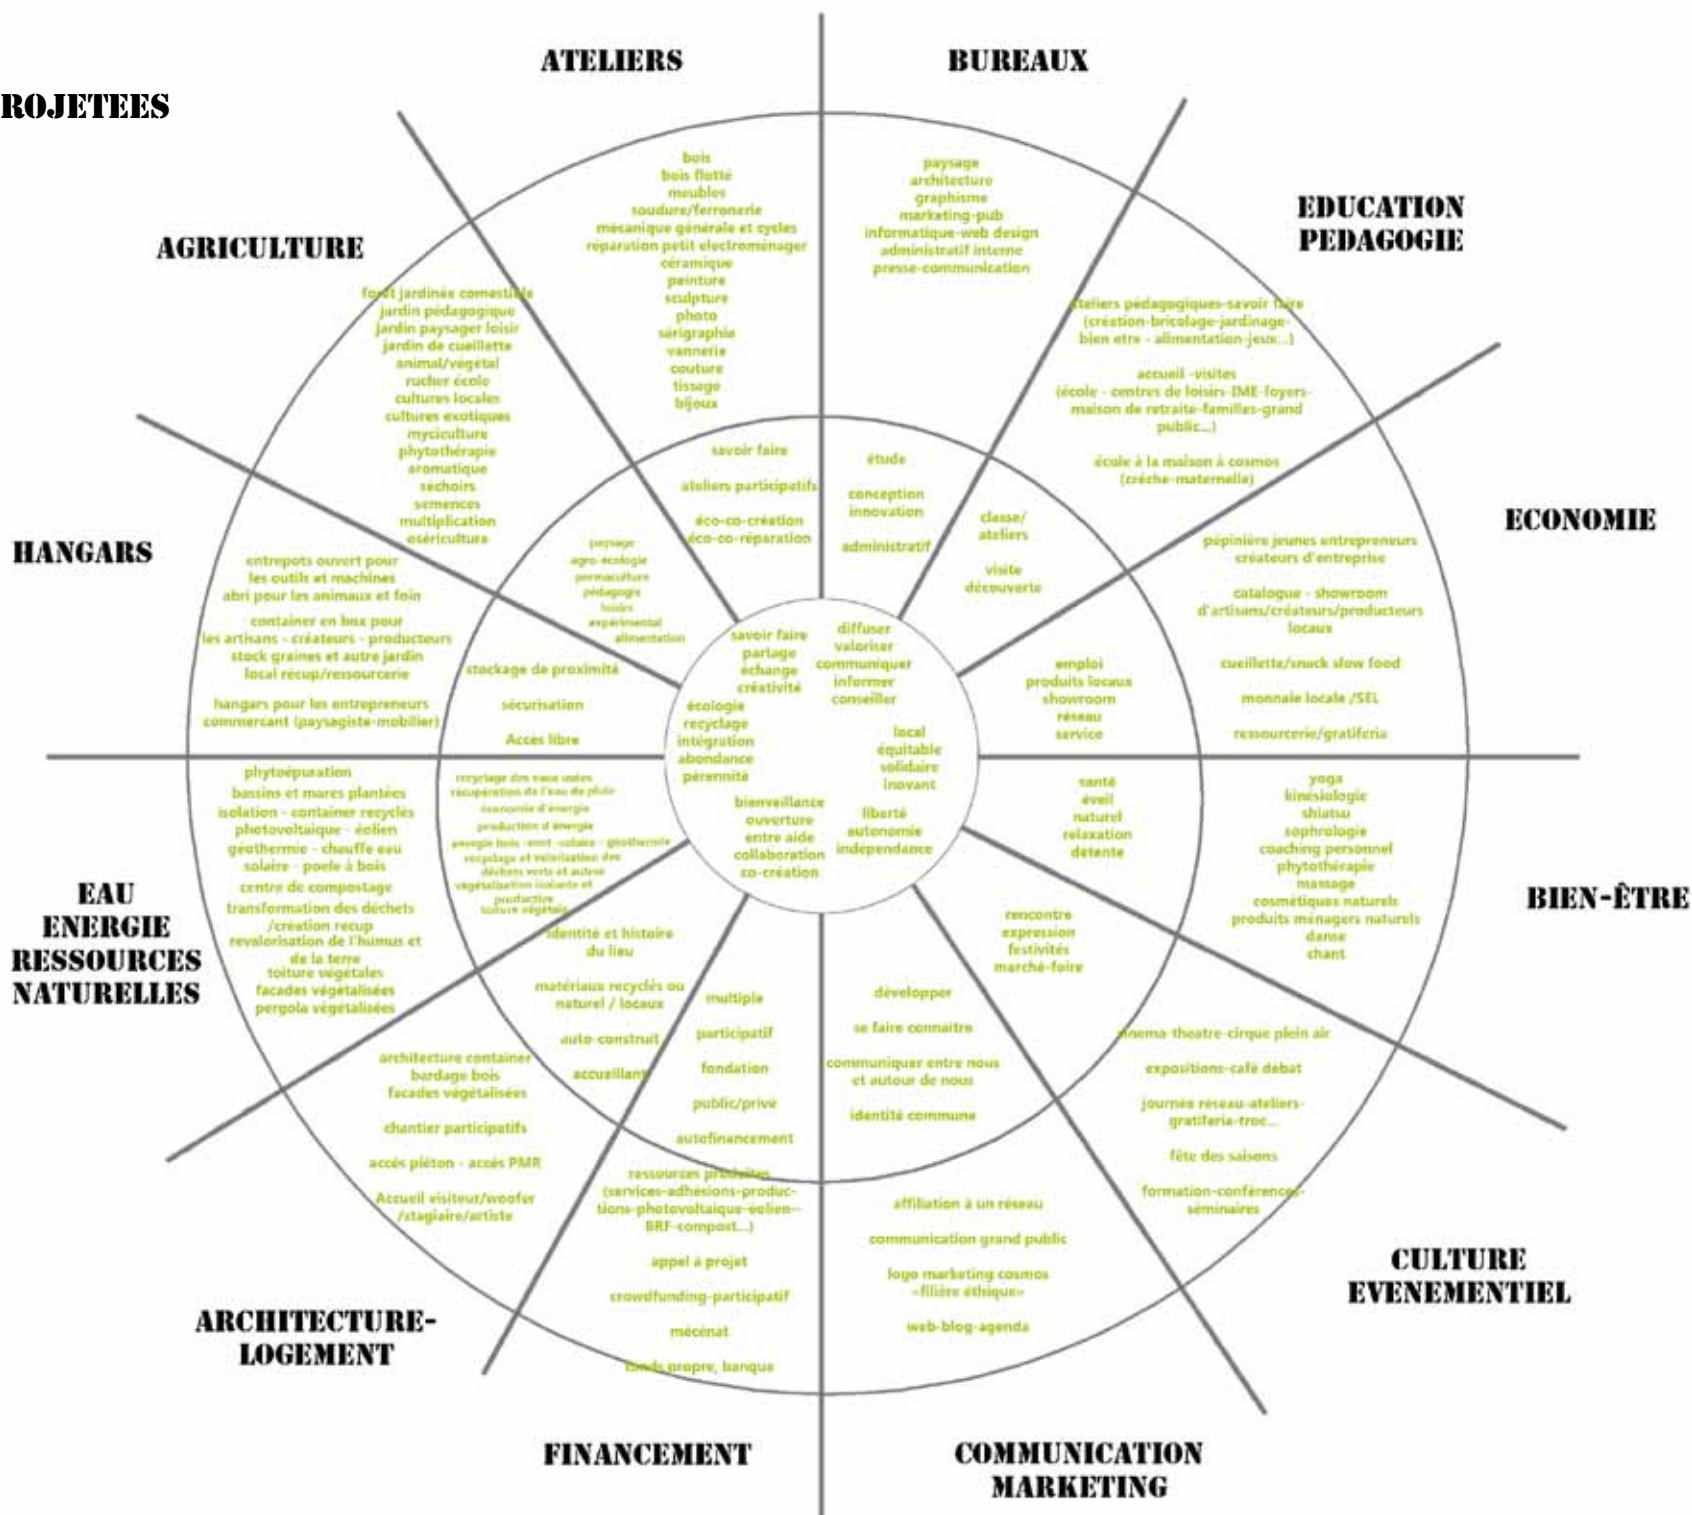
ROJETEES

ATELIERS

BUREAUX

bois
bois flotté
meubles
soudure/ferronerie
mécanique générale et cycles
réparation petit electroménager
céramique
peinture
sculpture
photo
sérigraphie
vannerie
couture
tissage
bijoux

paysage
architecture
graphisme
marketing-pub
informatique-web design
administratif interne
presse-communication

EDUCATION PEDAGOGIE

AGRICULTURE

forêt jardinée comestible
jardin pédagogique
jardin paysager loisir
jardin de cueillette
animal/végétal
rucher école
cultures locales
cultures exotiques
myciculture
phytothérapie
aromatique
séchoirs
semences
multiplication
osériculture

ateliers pédagogiques-savoir faire (création-bricolage-jardinage-bien etre - alimentation-jeux...)

accueil -visites (école - centres de loisirs-IME-foyers-maison de retraite-familles-grand public...)

école à la maison à cosmos (crèche-maternelle)

savoir faire
ateliers participatifs
éco-co-création
éco-co-réparation

étude
conception
innovation
administratif

classe/
ateliers
visite
découverte

ECONOMIE

HANGARS

entrepots ouvert pour les outils et machines
abri pour les animaux et foin
container en box pour les artisans - créateurs - producteurs
stock graines et autre jardin
local récup/ressourcerie
hangars pour les entrepreneurs commerçant (paysagiste-mobilier)

paysage
agro-écologie
permaculture
pédagogie
loisirs
expérimental
alimentation

stockage de proximité
sécurisation
Accès libre

savoir faire
partage
échange
créativité
écologie
recyclage
intégration
abondance
pérennité

diffuser
valoriser
communiquer
informer
conseiller

local
équitable
solidaire
inovant

bienveillance
ouverture
entre aide
collaboration
co-création

liberté
autonomie
independance

emploi
produits locaux
showroom
réseau
service

pépinière jeunes entrepreneurs créateurs d'entreprise
catalogue - showroom d'artisans/créateurs/producteurs locaux
cueillette/snack slow food
monnaie locale /SEL
ressourcerie/gratiferia

phytoépuration
bassins et mares plantées
isolation - container recyclés
photovoltaique - éolien
géothermie - chauffe eau solaire - poele à bois
centre de compostage
transformation des déchets /création recup
revalorisation de l'humus et de la terre
toiture végétales
facades végétalisées
pergola végétalisées

recyclage des eaux usées
récupération de l'eau de pluie
économie d'énergie
production d'énergie
energie bois -vent -solaire - géothermie
recyclage et valorisation des déchets verts et autres
végétalisation isolante et productive
toiture végétale

santé
éveil
naturel
relaxation
détente

yoga
kinésiologie
shiatsu
sophrologie
coaching personnel
phytothérapie
massage
cosmétiques naturels
produits ménagers naturels
danse
chant

BIEN-ÊTRE

EAU ENERGIE RESSOURCES NATURELLES

identité et histoire du lieu
matériaux recyclés ou naturel / locaux
auto-construit
accueillant

multiple
participatif
fondation
public/privé
autofinancement

développer
se faire connaitre
communiquer entre nous et autour de nous
identité commune

rencontre
expression
festivités
marché-foire

cinema-theatre-cirque plein air
expositions-café debat
journée réseau-ateliers-gratiferia-troc...
fête des saisons
formation-conférences-séminaires

architecture container
bardage bois
facades végétalisées
chantier participatifs
accès piéton - accès PMR
Accueil visiteur/woofer /stagiaire/artiste

ressources produites (services-adhésions-productions-photovoltaique-eolien--BRF-compost...)
appel à projet
crowdfunding-participatif
mécénat
fonds propre, banque

affiliation à un réseau
communication grand public
logo marketing cosmos «filière éthique»
web-blog-agenda

CULTURE EVENEMENTIEL

ARCHITECTURE-LOGEMENT

FINANCEMENT

COMMUNICATION MARKETING